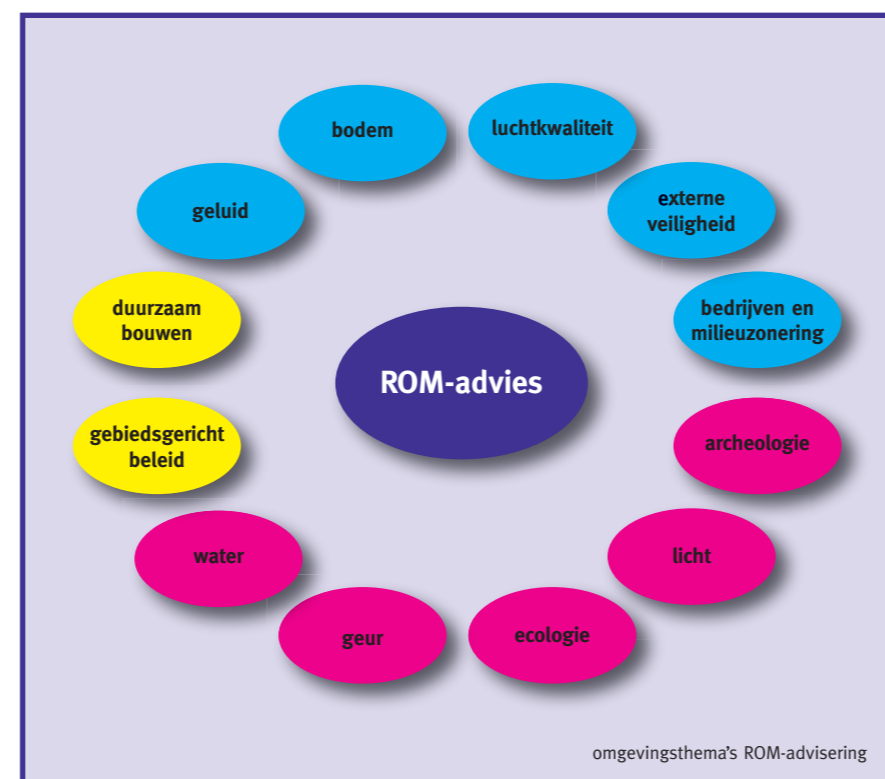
bodem

luchtkwaliteit

externe veiligheid

bedrijven en milieuzonering

archeologie

licht

ecologie

geur

water

gebiedsgericht beleid

duurzaam bouwen

geluid

ROM-advies

omgevingsthema's ROM-advisering